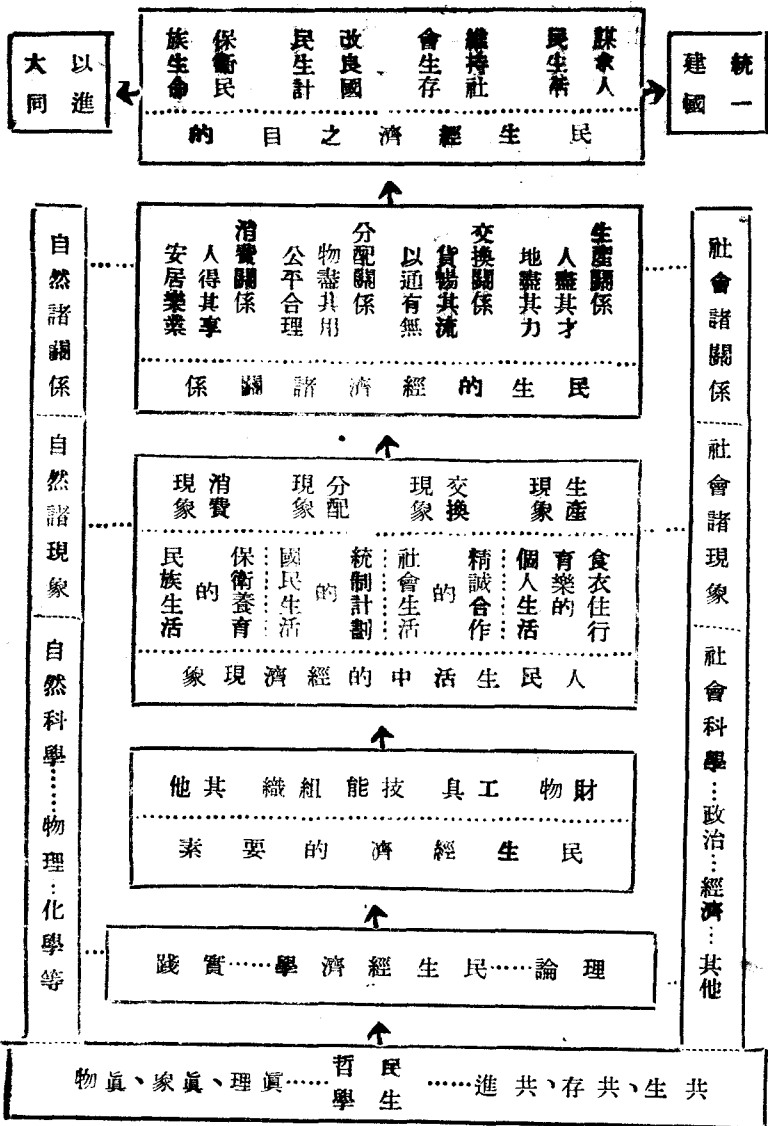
謀人民生存
維持社會生存
改良國民生計
保衛民族生命

民生經濟之目的

以進大同

統一建國

生產關係
人盡其才
地盡其力

交換關係
貨暢其流
以通有無

分配關係
物盡共用
公平合理

消費關係
人得其享
安居樂業

民生經濟諸關係

自然諸關係

社會諸關係

生產現象
交換現象
分配現象
消費現象

食衣住行育樂的個人生活
精誠合作的社會生活
統制計劃的國民生活
保衛養育的民族生活

人民生活中的經濟現象

自然諸現象

社會諸現象

財物　工具　技能　組織　其他

民生經濟的要素

理論……民生經濟學……實踐

自然科學……物理．化學等

社會科學…政治…經濟…其他

真理、真象、真物……民生哲學……共生、共存、共進